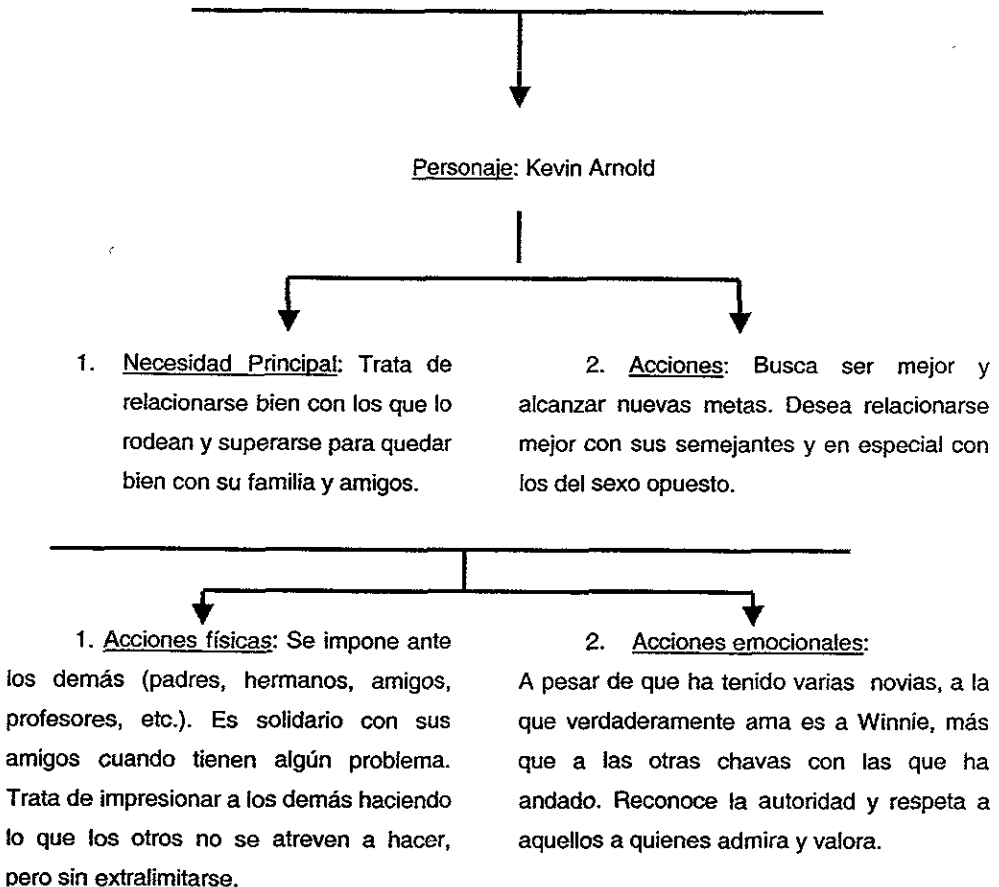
Personaje: Kevin Arnold

1. Necesidad Principal: Trata de relacionarse bien con los que lo rodean y superarse para quedar bien con su familia y amigos.

2. Acciones: Busca ser mejor y alcanzar nuevas metas. Desea relacionarse mejor con sus semejantes y en especial con los del sexo opuesto.

1. Acciones físicas: Se impone ante los demás (padres, hermanos, amigos, profesores, etc.). Es solidario con sus amigos cuando tienen algún problema. Trata de impresionar a los demás haciendo lo que los otros no se atreven a hacer, pero sin extralimitarse.

2. Acciones emocionales: A pesar de que ha tenido varias novias, a la que verdaderamente ama es a Winnie, más que a las otras chavas con las que ha andado. Reconoce la autoridad y respeta a aquellos a quienes admira y valora.